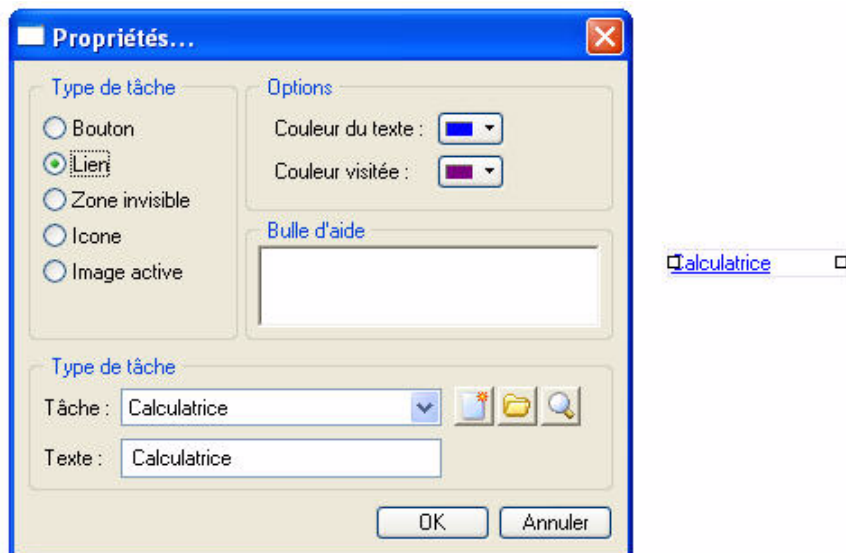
Propriétés...

Type de tâche
Bouton
Lien
Zone invisible
Icone
Image active

Options
Couleur du texte :
Couleur visitée :

Bulle d'aide

Type de tâche
Tâche : Calculatrice
Texte : Calculatrice

OK
Annuler

Calculatrice